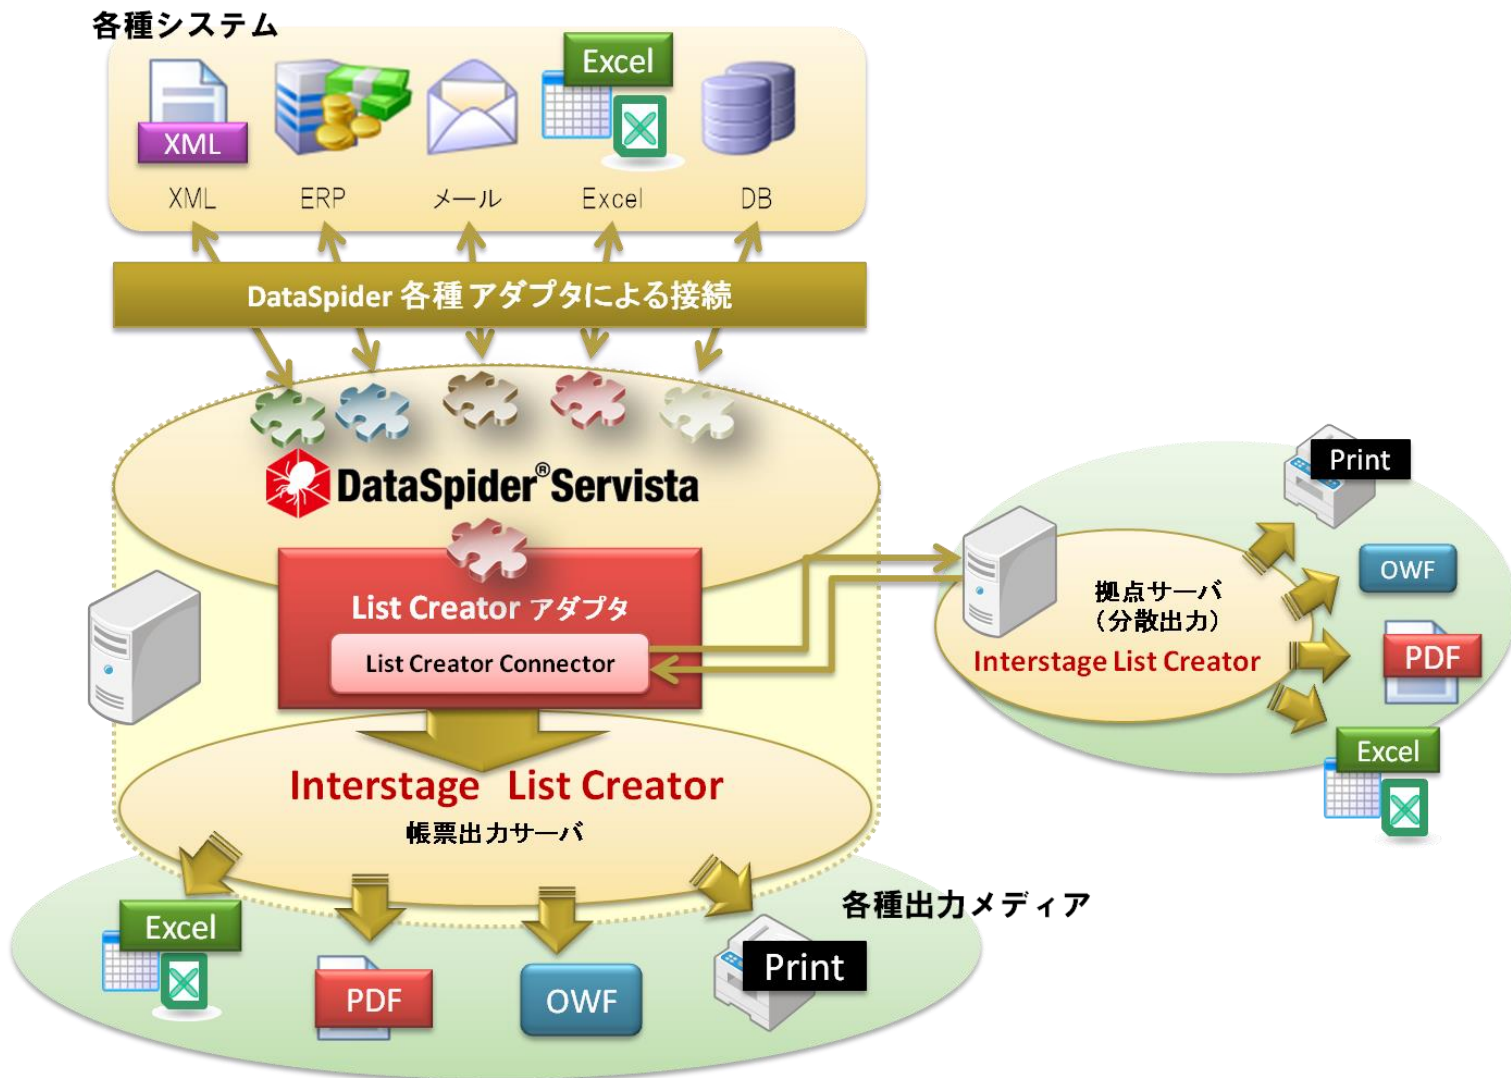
各種システム

XML
Excel

XML ERP メール Excel DB

DataSpider 各種アダプタによる接続

DataSpider® Servista

List Creator アダプタ
List Creator Connector

Interstage List Creator
帳票出力サーバ

Print
OWF
PDF
Excel

拠点サーバ
(分散出力)
Interstage List Creator

各種出力メディア

Excel
PDF
OWF
Print